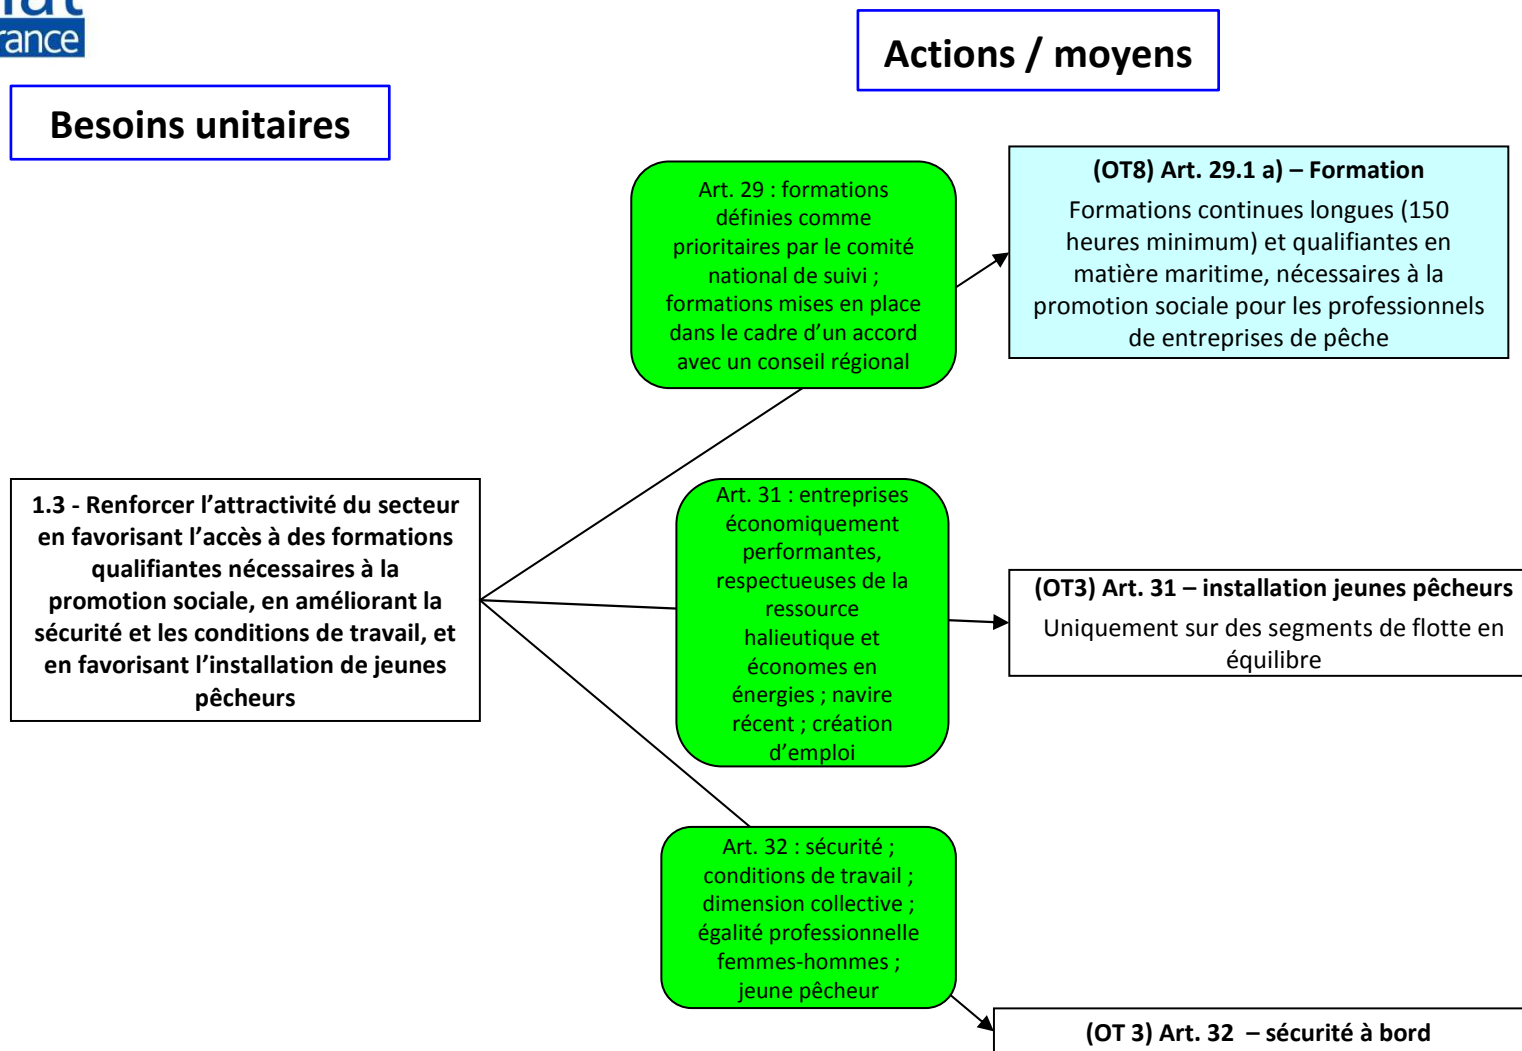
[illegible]
rance

Besoins unitaires

Actions / moyens

Art. 29 : formations définies comme prioritaires par le comité national de suivi ; formations mises en place dans le cadre d'un accord avec un conseil régional

(OT8) Art. 29.1 a) – Formation

Formations continues longues (150 heures minimum) et qualifiantes en matière maritime, nécessaires à la promotion sociale pour les professionnels de entreprises de pêche

1.3 - Renforcer l'attractivité du secteur en favorisant l'accès à des formations qualifiantes nécessaires à la promotion sociale, en améliorant la sécurité et les conditions de travail, et en favorisant l'installation de jeunes pêcheurs

Art. 31 : entreprises économiquement performantes, respectueuses de la ressource halieutique et économes en énergies ; navire récent ; création d'emploi

(OT3) Art. 31 – installation jeunes pêcheurs

Uniquement sur des segments de flotte en équilibre

Art. 32 : sécurité ; conditions de travail ; dimension collective ; égalité professionnelle femmes-hommes ; jeune pêcheur

(OT 3) Art. 32 – sécurité à bord